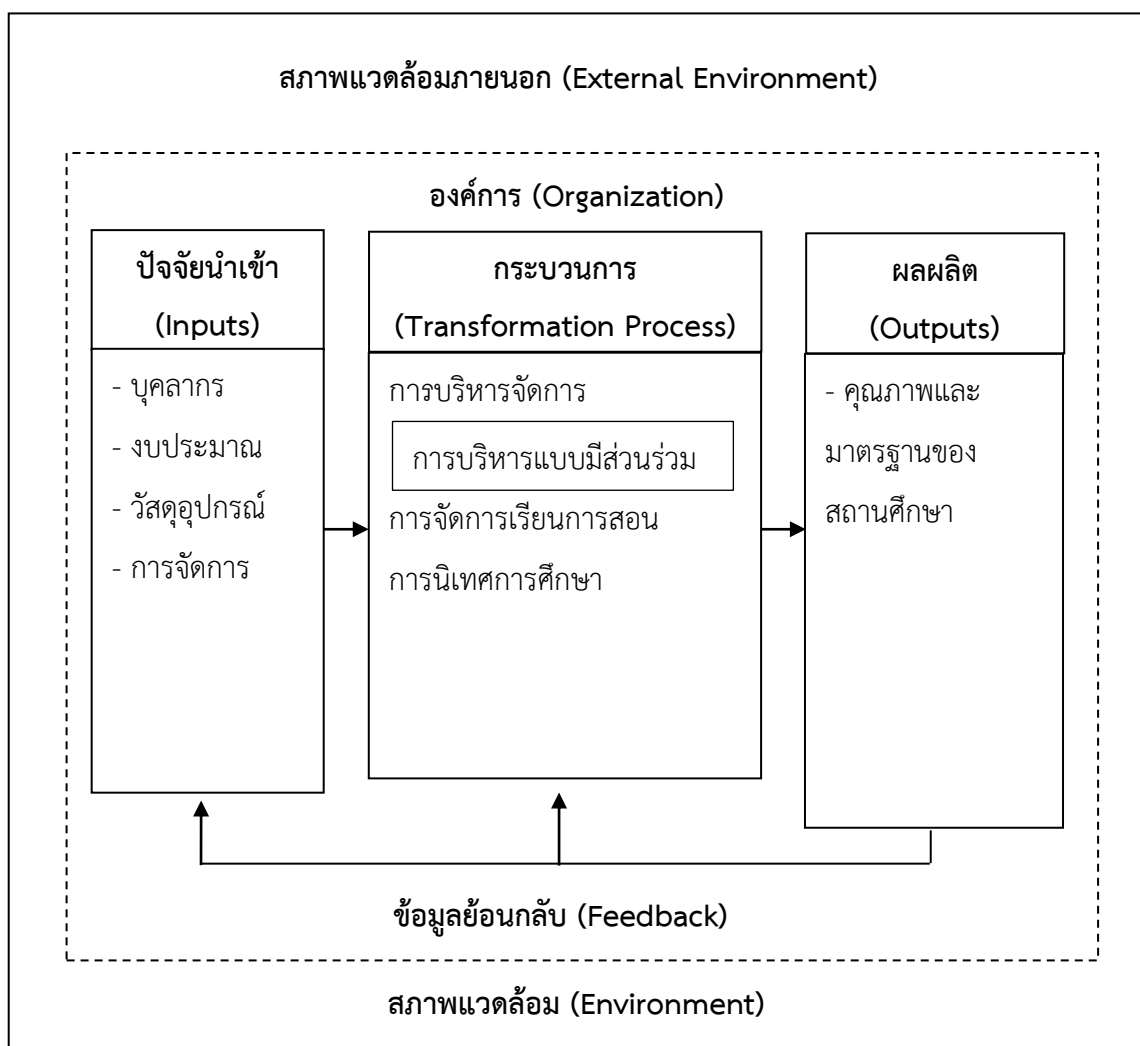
สภาพแวดล้อมภายนอก (External Environment)

องค์การ (Organization)

ปัจจัยนำเข้า
(Inputs)

- บุคลากร
- งบประมาณ
- วัสดุอุปกรณ์
- การจัดการ

กระบวนการ
(Transformation Process)

การบริหารจัดการ
การบริหารแบบมีส่วนร่วม
การจัดการเรียนการสอน
การนิเทศการศึกษา

ผลผลิต
(Outputs)

- คุณภาพและมาตรฐานของสถานศึกษา

ข้อมูลย้อนกลับ (Feedback)

สภาพแวดล้อม (Environment)